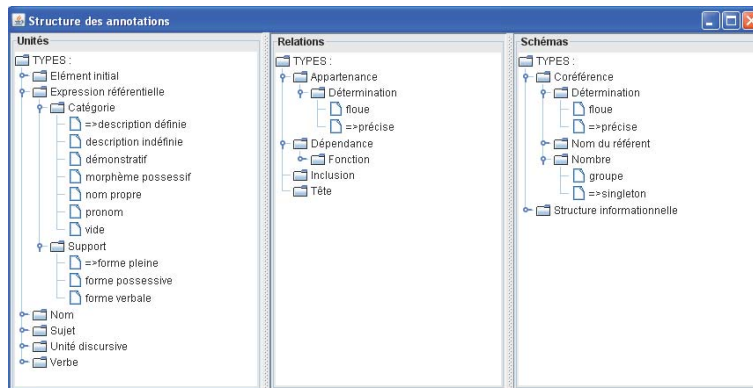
Structure des annotations

Unités
TYPES :
Elément initial
Expression référentielle
Catégorie
=>description définie
description indéfinie
démonstratif
morphème possessif
nom propre
pronom
vide
Support
=>forme pleine
forme possessive
forme verbale
Nom
Sujet
Unité discursive
Verbe

Relations
TYPES :
Appartenance
Détermination
floue
=>précise
Dépendance
Fonction
Inclusion
Tête

Schémas
TYPES :
Coréférence
Détermination
floue
=>précise
Nom du référent
Nombre
groupe
=>singleton
Structure informationnelle